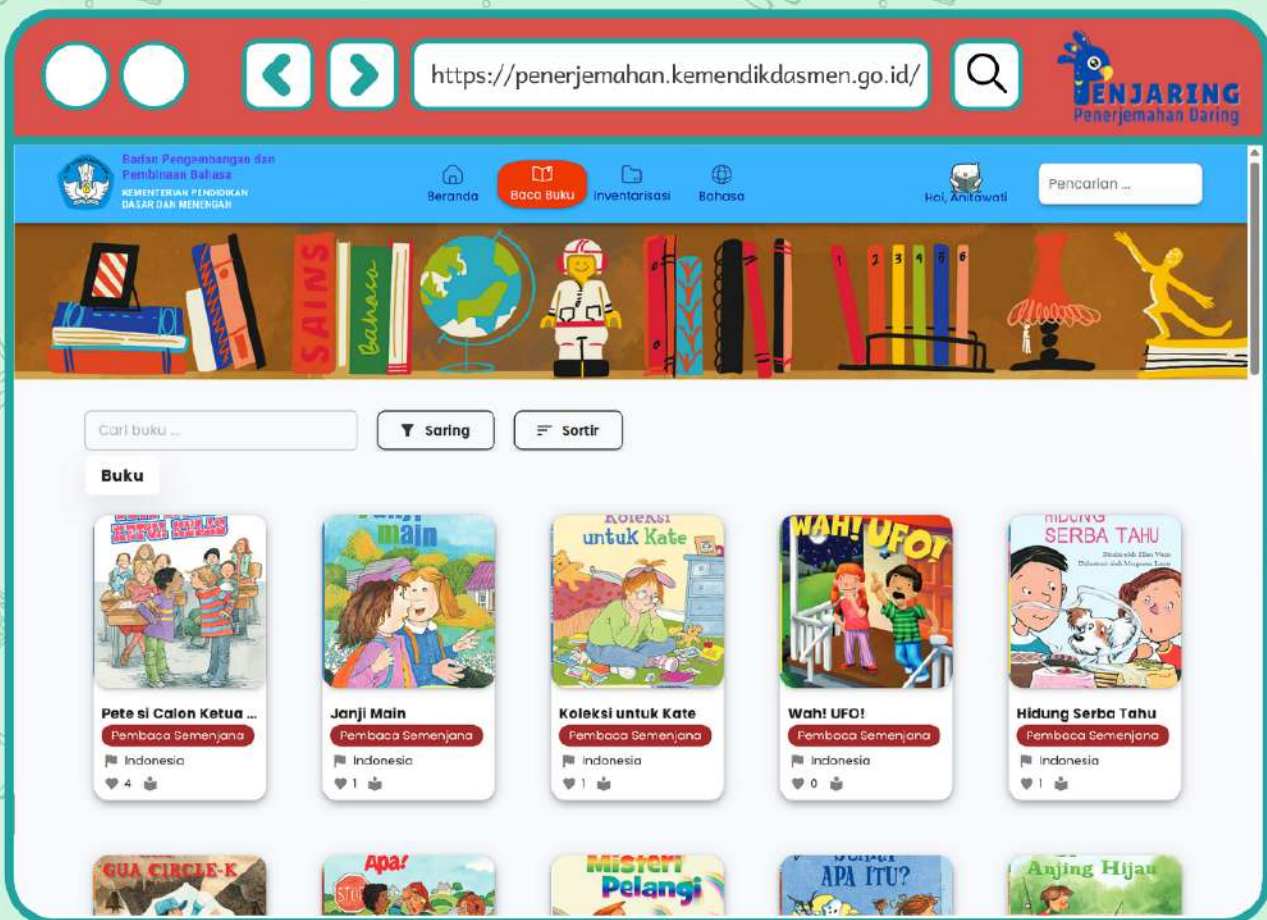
https://penerjemahan.kemendikdasmen.go.id/

PENJARING
Penerjemahan Daring

Badan Pengembangan dan Pembinaan Bahasa
KEMENTERIAN PENDIDIKAN DASAR DAN MENENGAH

Beranda
Baca Buku
Inventarisasi
Bahasa
Hai, Anitawati
Pencarian ...

SAINS
Bahasa
1 2 3 4 5 6

Cari buku ...
Saring
Sortir

Buku

Pete si Calon Ketua ...
Pembaca Semenjana
Indonesia
4

main
Janji Main
Pembaca Semenjana
Indonesia
1

Koleksi untuk Kate
Koleksi untuk Kate
Pembaca Semenjana
Indonesia
1

WAH! UFO!
Wah! UFO!
Pembaca Semenjana
Indonesia
0

HIDUNG SERBA TAHU
Hidung Serba Tahu
Pembaca Semenjana
Indonesia
1

GUA CIRCLE-K
Apa!
Misteri Pelangi
APA ITU?
Anjing Hijau